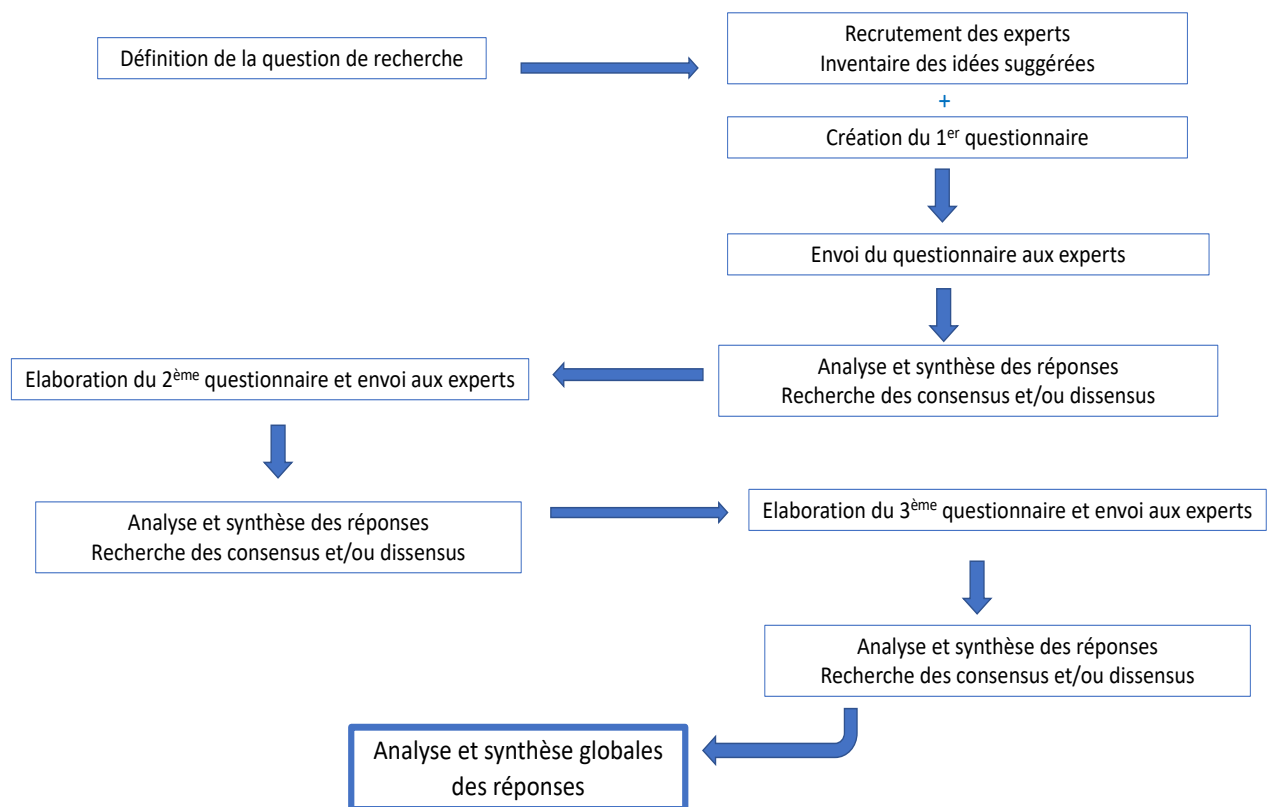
Définition de la question de recherche

Recrutement des experts
Inventaire des idées suggérées

+

Création du 1$^{er}$ questionnaire

Envoi du questionnaire aux experts

Analyse et synthèse des réponses
Recherche des consensus et/ou dissensus

Elaboration du 2$^{ème}$ questionnaire et envoi aux experts

Analyse et synthèse des réponses
Recherche des consensus et/ou dissensus

Elaboration du 3$^{ème}$ questionnaire et envoi aux experts

Analyse et synthèse des réponses
Recherche des consensus et/ou dissensus

Analyse et synthèse globales des réponses